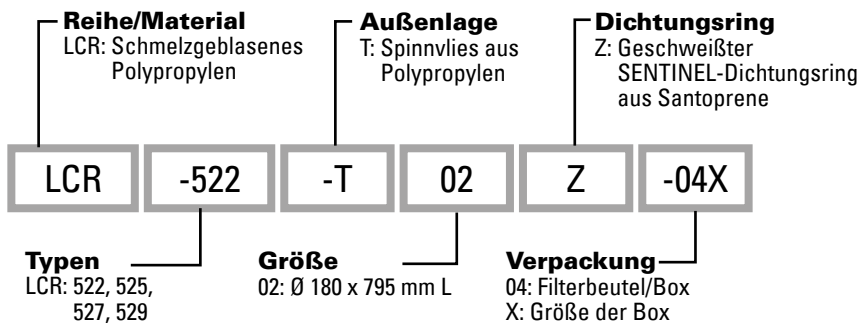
Reihe/Material
LCR: Schmelzgeblasenes Polypropylen

Außenlage
T: Spinnvlies aus Polypropylen

Dichtungsring
Z: Geschweißter SENTINEL-Dichtungsring aus Santoprene

LCR

-522

-T

02

Z

-04X

Typen
LCR: 522, 525, 527, 529

Größe
02: Ø 180 x 795 mm L

Verpackung
04: Filterbeutel/Box
X: Größe der Box